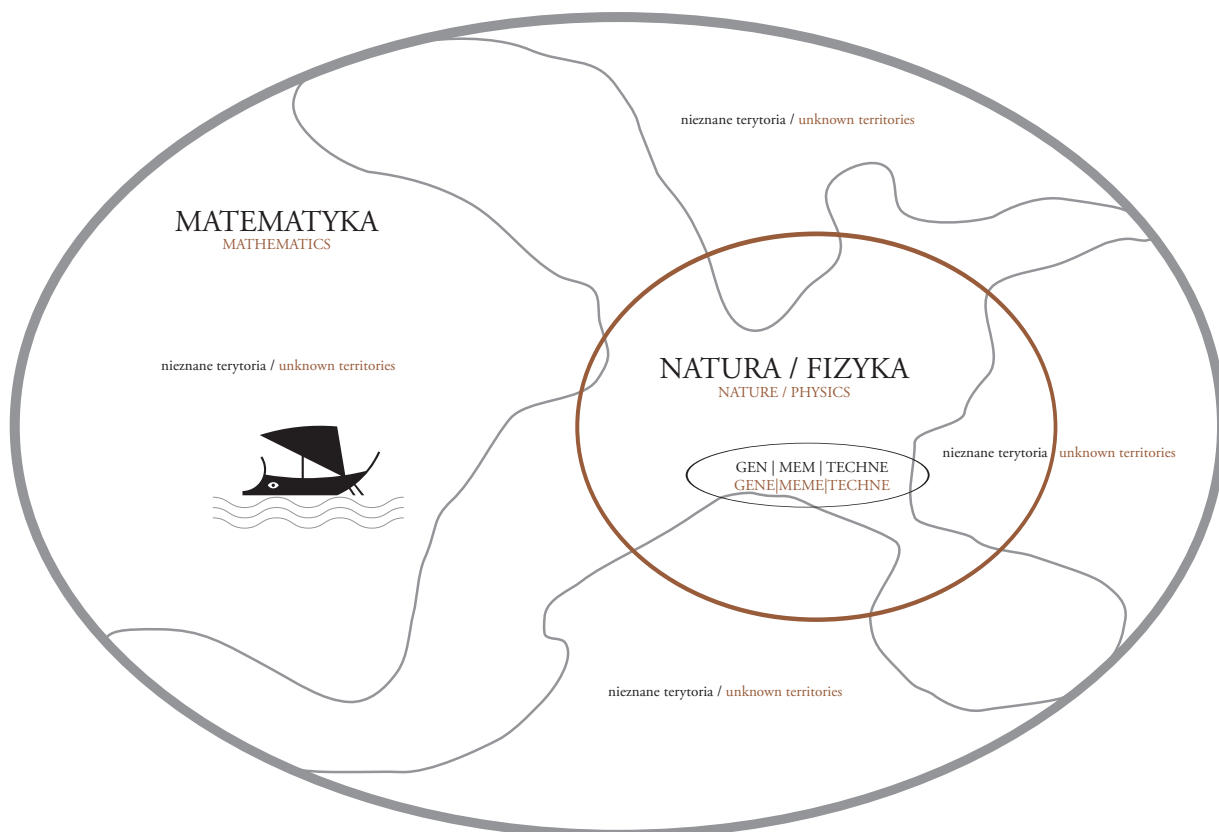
nieznane terytoria / unknown territories

MATEMATYKA
MATHEMATICS

nieznane terytoria / unknown territories

NATURA / FIZYKA
NATURE / PHYSICS

GEN | MEM | TECHNE
GENE|MEME|TECHNE

nieznane terytoria / unknown territories

nieznane terytoria / unknown territories